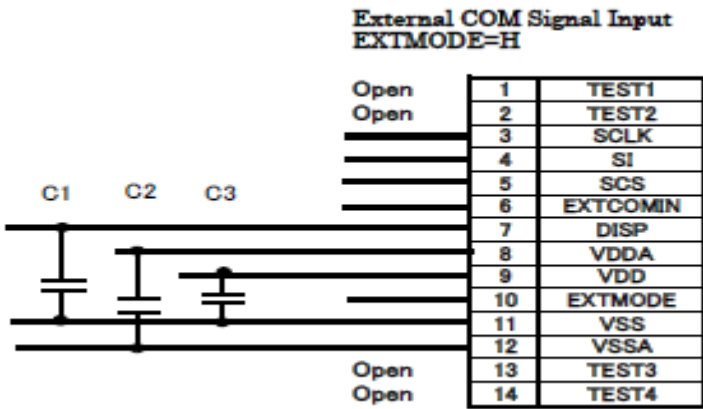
External COM Signal Input
EXTMODE=H

C1 C2 C3

| | |
|---|---|
| 1 | TEST1 |
| 2 | TEST2 |
| 3 | SCLK |
| 4 | SI |
| 5 | SCS |
| 6 | EXTCOMIN |
| 7 | DISP |
| 8 | VDDA |
| 9 | VDD |
| 10 | EXTMODE |
| 11 | VSS |
| 12 | VSSA |
| 13 | TEST3 |
| 14 | TEST4 |

Open
Open
Open
Open